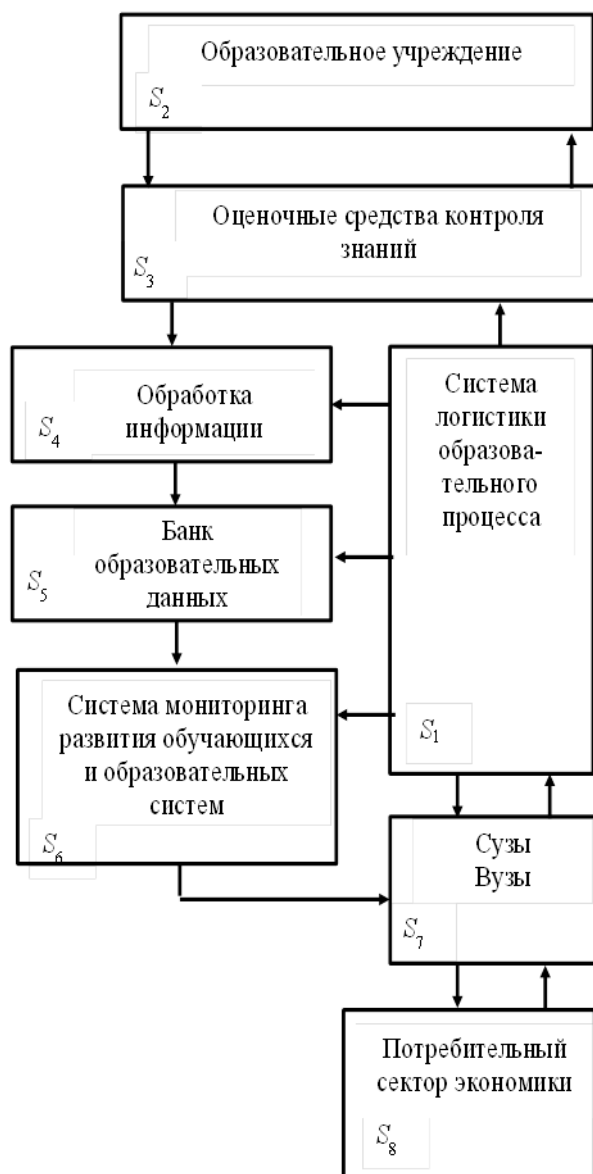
Образовательное учреждение
$S_2$

Оценочные средства контроля знаний
$S_3$

Обработка информации
$S_4$

Система логистики образовательного процесса
$S_1$

Банк образовательных данных
$S_5$

Система мониторинга развития обучающихся и образовательных систем
$S_6$

Сузы
Вузы
$S_7$

Потребительный сектор экономики
$S_8$